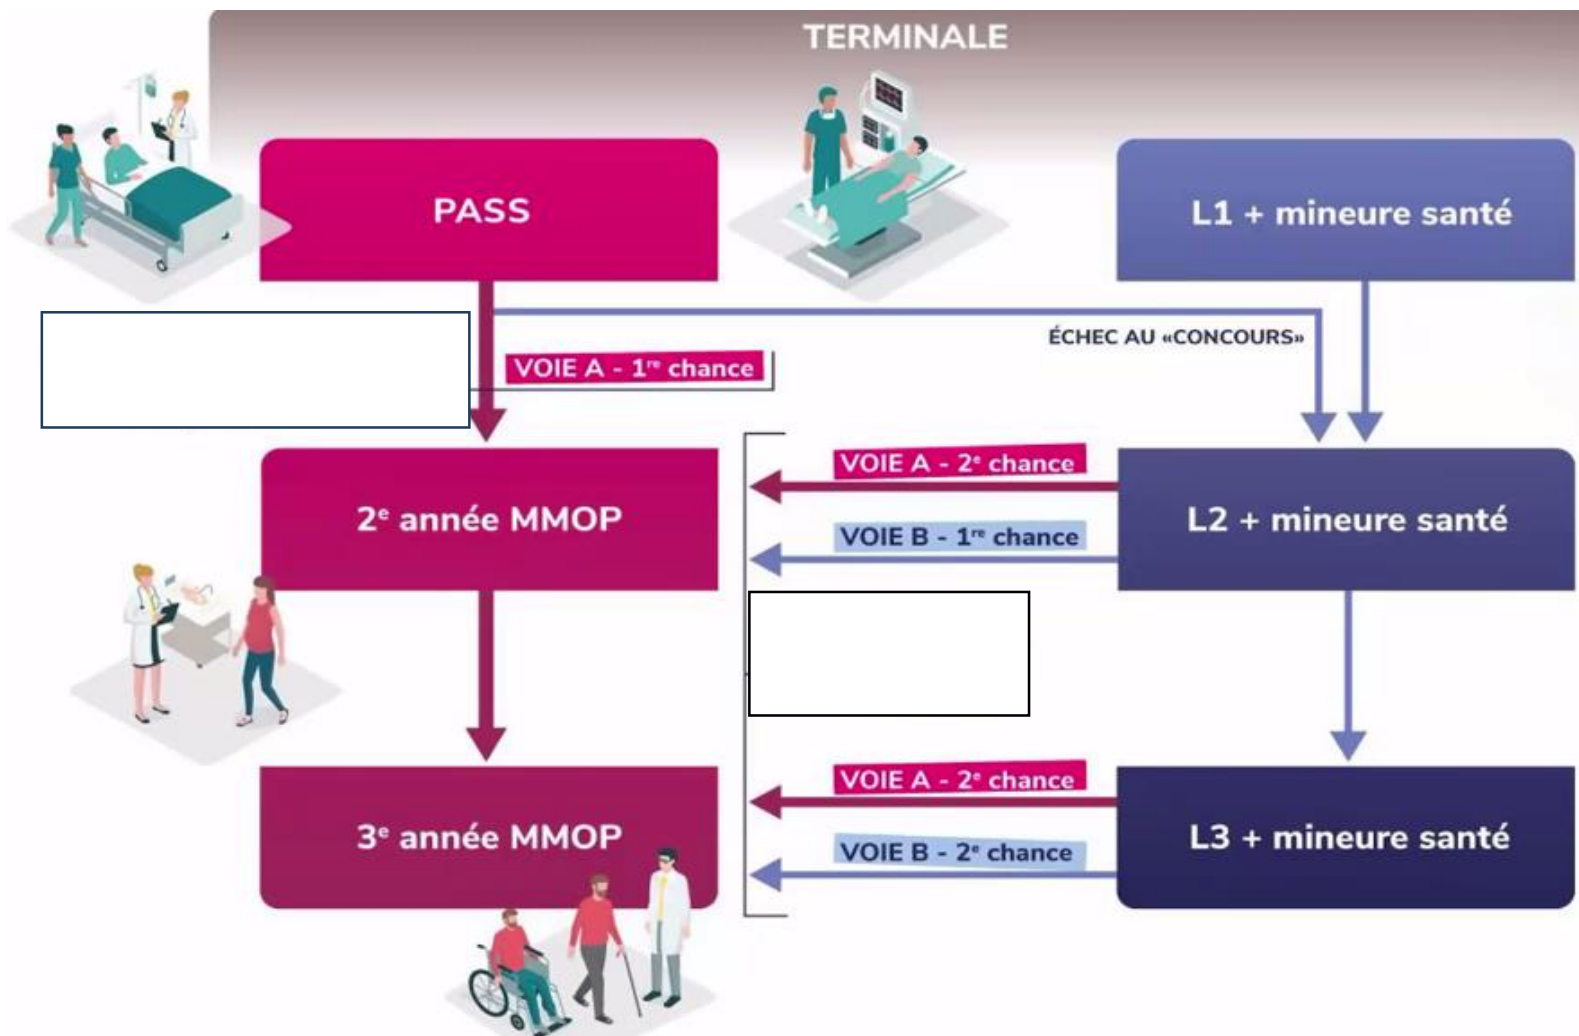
TERMINALE

PASS

L1 + mineure santé

ÉCHEC AU «CONCOURS»

VOIE A - 1$^{re}$ chance

VOIE A - 2$^{e}$ chance

2$^{e}$ année MMOP

VOIE B - 1$^{re}$ chance

L2 + mineure santé

VOIE A - 2$^{e}$ chance

3$^{e}$ année MMOP

VOIE B - 2$^{e}$ chance

L3 + mineure santé